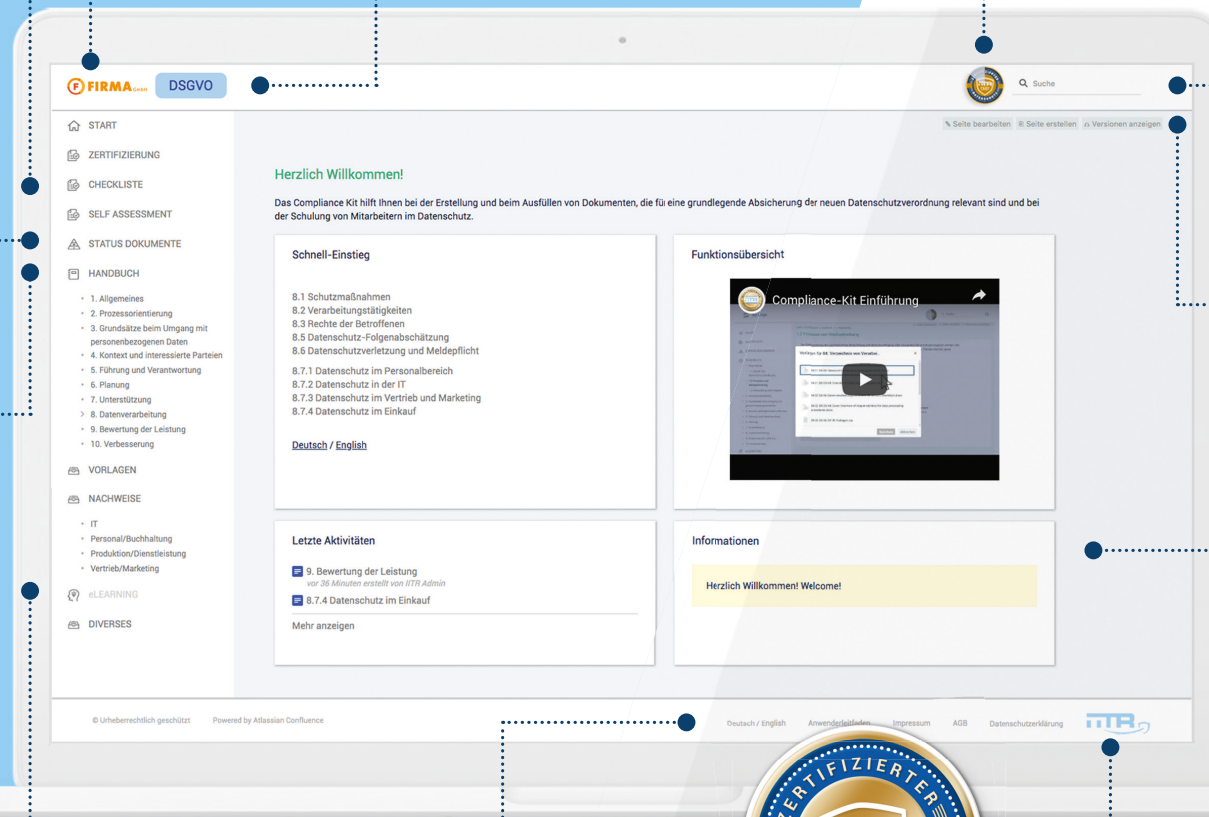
FIRMA GmbH DSGVO

Suche

Seite bearbeiten Seite erstellen Versionen anzeigen

START
ZERTIFIZIERUNG
CHECKLISTE
SELF ASSESSMENT
STATUS DOKUMENTE
HANDBUCH
1. Allgemeines
2. Prozessorientierung
3. Grundsätze beim Umgang mit personenbezogenen Daten
4. Kontext und interessierte Parteien
5. Führung und Verantwortung
6. Planung
7. Unterstützung
8. Datenverarbeitung
9. Bewertung der Leistung
10. Verbesserung
VORLAGEN
NACHWEISE
IT
Personal/Buchhaltung
Produktion/Dienstleistung
Vertrieb/Marketing
eLEARNING
DIVERSES

Herzlich Willkommen!

Das Compliance Kit hilft Ihnen bei der Erstellung und beim Ausfüllen von Dokumenten, die fü eine grundlegende Absicherung der neuen Datenschutzverordnung relevant sind und bei der Schulung von Mitarbeitern im Datenschutz.

Schnell-Einstieg

8.1 Schutzmaßnahmen
8.2 Verarbeitungstätigkeiten
8.3 Rechte der Betroffenen
8.5 Datenschutz-Folgenabschätzung
8.6 Datenschutzverletzung und Meldepflicht

8.7.1 Datenschutz im Personalbereich
8.7.2 Datenschutz in der IT
8.7.3 Datenschutz im Vertrieb und Marketing
8.7.4 Datenschutz im Einkauf

Deutsch / English

Funktionsübersicht

Compliance-Kit Einführung

Letzte Aktivitäten

9. Bewertung der Leistung
vor 36 Minuten erstellt von IITR Admin
8.7.4 Datenschutz im Einkauf
Mehr anzeigen

Informationen

Herzlich Willkommen! Welcome!

© Urheberrechtlich geschützt Powered by Atlassian Confluence

Deutsch / English Anwenderleitfaden Impressum AGB Datenschutzerklärung IITR

ZERTIFIZIERTER